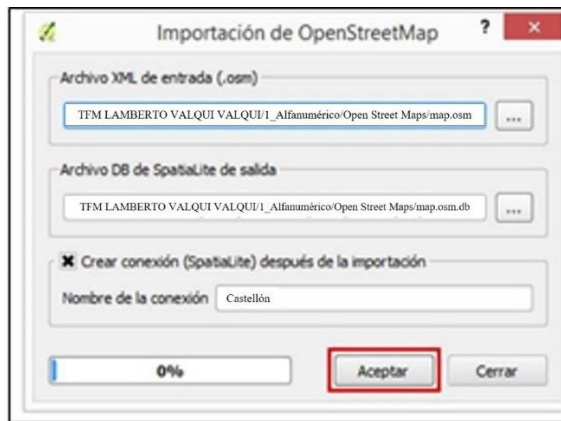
Importación de OpenStreetMap

?

×

Archivo XML de entrada (.osm)

TFM LAMBERTO VALQUI VALQUI/1_Alfanumérico/Open Street Maps/map.osm

...

Archivo DB de SpatiaLite de salida

TFM LAMBERTO VALQUI VALQUI/1_Alfanumérico/Open Street Maps/map.osm.db

...

Crear conexión (SpatiaLite) después de la importación

Nombre de la conexión Castellón

0%

Aceptar

Cerrar